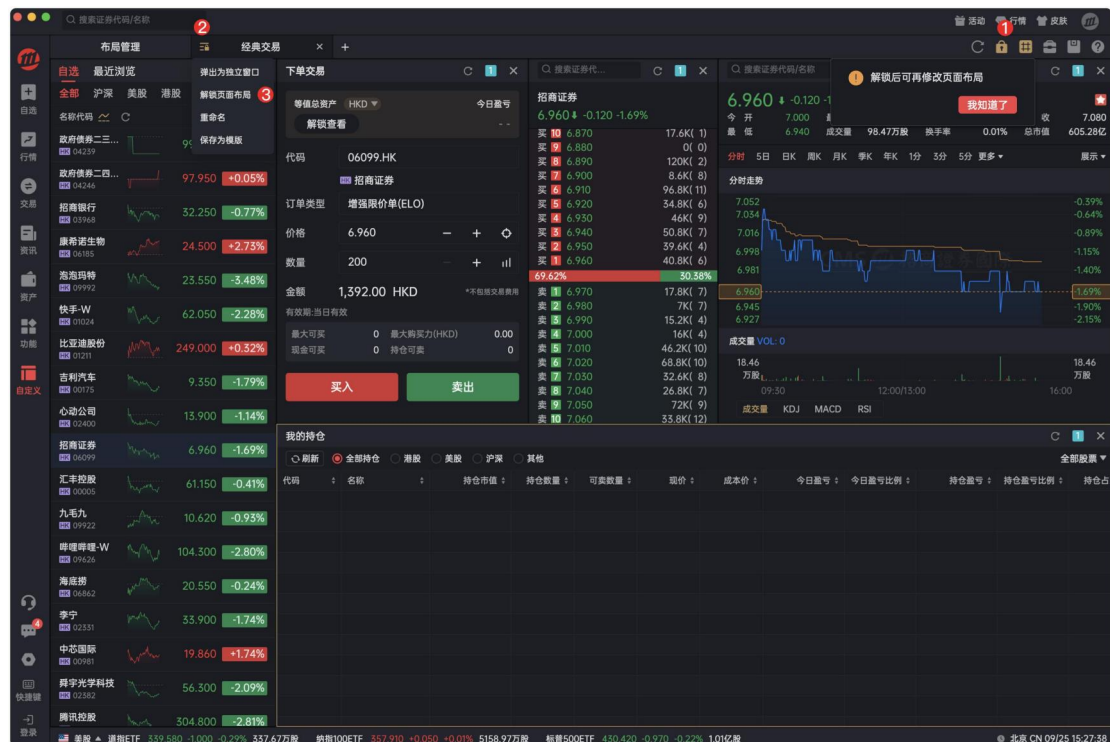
搜索证券代码/名称

活动 行情 皮肤

布局管理 经典交易 × +

自选 行情 交易 资讯 资产 功能 自定义 快捷键 登录

自选 最近浏览

全部 沪深 美股 港股

名称代码

政府债券二三... HK 04239

政府债券二四... HK 04246 97.950 +0.05%

招商银行 HK 03968 32.250 -0.77%

康希诺生物 HK 06185 24.500 +2.73%

泡泡玛特 HK 09992 23.550 -3.48%

快手-W HK 01024 62.050 -2.28%

比亚迪股份 HK 01211 249.000 +0.32%

吉利汽车 HK 00175 9.350 -1.79%

心动公司 HK 02400 13.900 -1.14%

招商证券 HK 06099 6.960 -1.69%

汇丰控股 HK 00005 61.150 -0.41%

九毛九 HK 09922 10.620 -0.93%

哔哩哔哩-W HK 09626 104.300 -2.80%

海底捞 HK 06862 20.550 -0.24%

李宁 HK 02331 33.900 -1.74%

中芯国际 HK 00981 19.860 +1.74%

舜宇光学科技 HK 02382 56.300 -2.09%

腾讯控股 304.800 -2.81%

弹出为独立窗口
解锁页面布局
重命名
保存为模版

下单交易

等值总资产 HKD 今日盈亏
解锁查看 - -

代码 06099.HK
招商证券
订单类型 增强限价单(ELO)
价格 6.960
数量 200
金额 1,392.00 HKD *不包括交易费用
有效期:当日有效
最大可买 0 最大购买力(HKD) 0.00
现金可买 0 持仓可卖 0

买入 卖出

搜索证券代...

招商证券
6.960 -0.120 -1.69%

| 买 10 | 6.870 | 17.6K( 1) |
|---|---|---|
| 买 9 | 6.880 | 0( 0) |
| 买 8 | 6.890 | 120K( 2) |
| 买 7 | 6.900 | 8.6K( 8) |
| 买 6 | 6.910 | 96.8K( 11) |
| 买 5 | 6.920 | 34.8K( 6) |
| 买 4 | 6.930 | 46K( 9) |
| 买 3 | 6.940 | 50.8K( 7) |
| 买 2 | 6.950 | 39.6K( 4) |
| 买 1 | 6.960 | 40.8K( 6) |
| 69.62% | | 30.38% |
| 卖 1 | 6.970 | 17.8K( 7) |
| 卖 2 | 6.980 | 7K( 7) |
| 卖 3 | 6.990 | 15.2K( 4) |
| 卖 4 | 7.000 | 16K( 4) |
| 卖 5 | 7.010 | 46.2K( 10) |
| 卖 6 | 7.020 | 68.8K( 10) |
| 卖 7 | 7.030 | 32.6K( 8) |
| 卖 8 | 7.040 | 26.8K( 7) |
| 卖 9 | 7.050 | 72K( 9) |
| 卖 10 | 7.060 | 33.8K( 12) |

搜索证券代码/名称

解锁后可再修改页面布局
我知道了

6.960 -0.120
今 开 7.000 收 7.080
最 低 6.940 成交量 98.47万股 换手率 0.01% 总市值 605.28亿

分时 5日 日K 周K 月K 季K 年K 1分 3分 5分 更多 展示

分时走势
7.052 -0.39%
7.034 -0.64%
7.016 -0.89%
6.998 -1.15%
6.981 -1.40%
6.960 -1.69%
6.945 -1.90%
6.927 -2.15%

成交量 VOL: 0
18.46 万股 18.46 万股
09:30 12:00/13:00 16:00
成交量 KDJ MACD RSI

我的持仓
刷新 全部持仓 港股 美股 沪深 其他 全部股票
代码 名称 持仓市值 持仓数量 可卖数量 现价 成本价 今日盈亏 今日盈亏比例 持仓盈亏 持仓盈亏比例 持仓占

美股 道指ETF 339.580 -1.000 -0.29% 337.67万股 纳指100ETF 357.910 +0.050 +0.01% 5158.97万股 标普500ETF 430.420 -0.970 -0.22% 1.01亿股 北京 CN 09/25 15:27:38